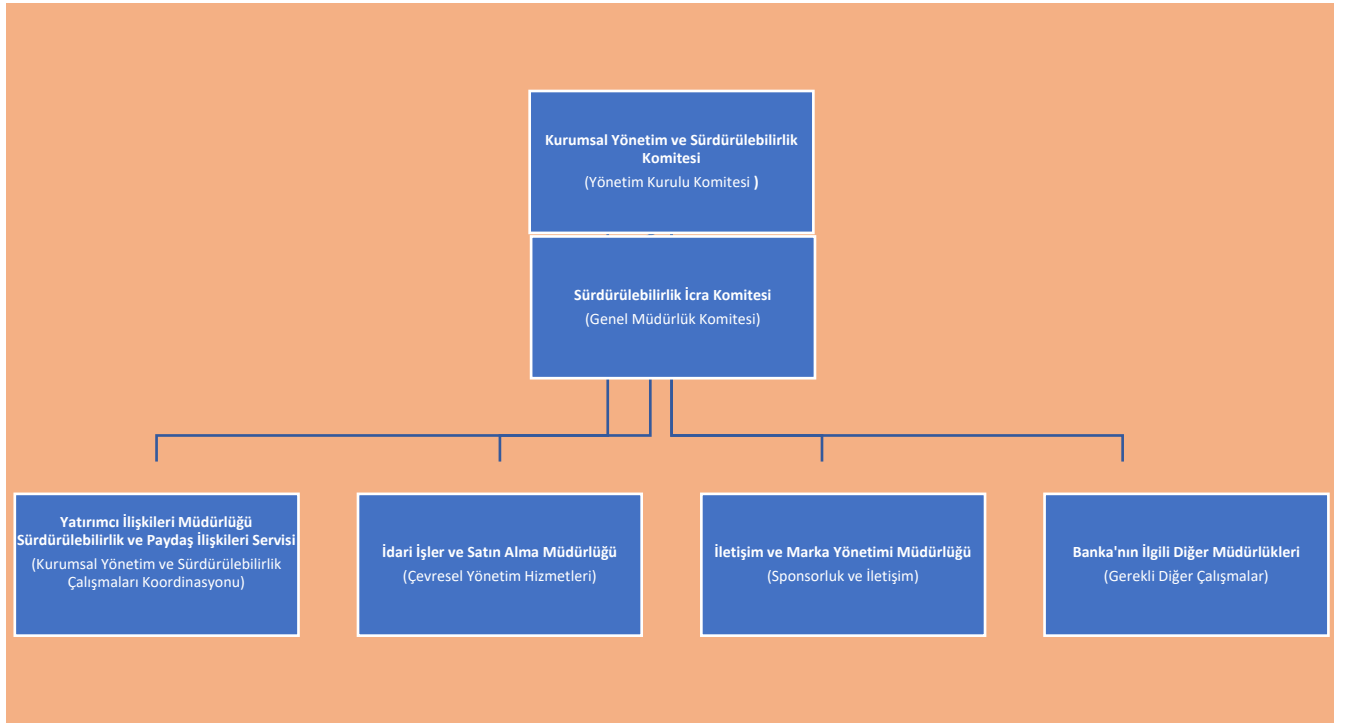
Kurumsal Yönetim ve Sürdürülebilirlik Komitesi
(Yönetim Kurulu Komitesi )

Sürdürülebilirlik İcra Komitesi
(Genel Müdürlük Komitesi)

Yatırımcı İlişkileri Müdürlüğü Sürdürülebilirlik ve Paydaş İlişkileri Servisi
(Kurumsal Yönetim ve Sürdürülebilirlik Çalışmaları Koordinasyonu)

İdari İşler ve Satın Alma Müdürlüğü
(Çevresel Yönetim Hizmetleri)

İletişim ve Marka Yönetimi Müdürlüğü
(Sponsorluk ve İletişim)

Banka'nın İlgili Diğer Müdürlükleri
(Gerekli Diğer Çalışmalar)